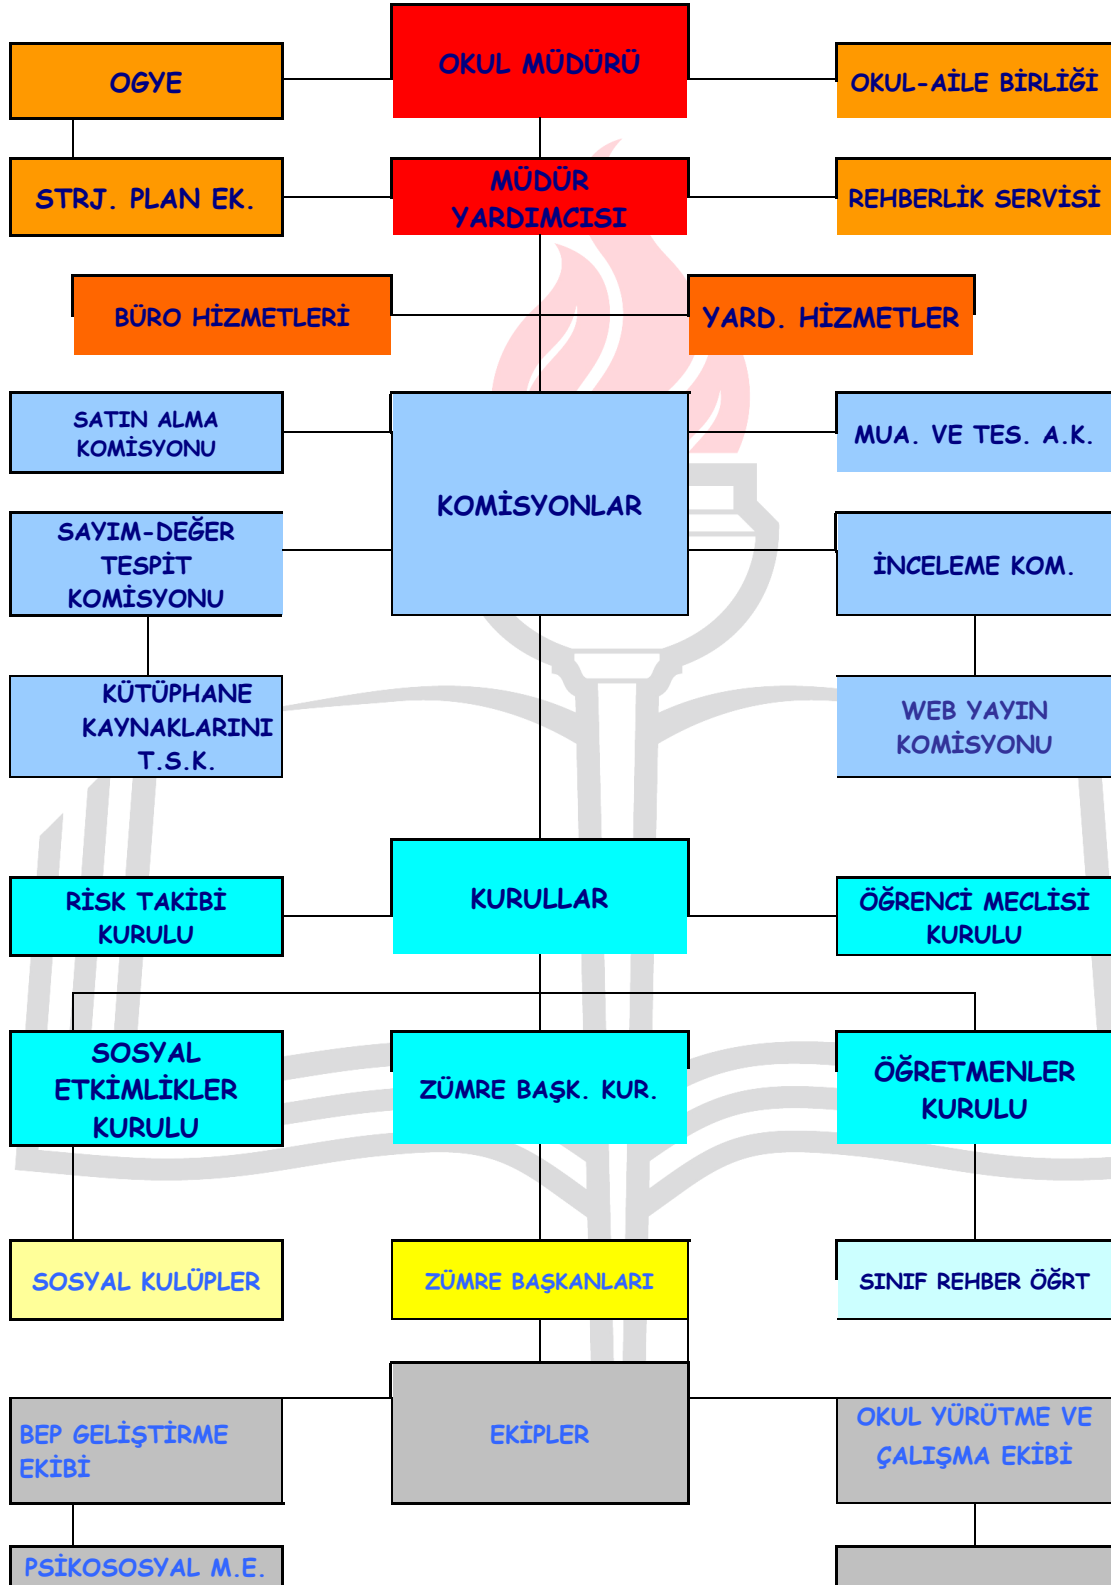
OGYE

OKUL MÜDÜRÜ

OKUL-AİLE BİRLİĞİ

STRJ. PLAN EK.

MÜDÜR YARDIMCISI

REHBERLİK SERVİSİ

BÜRO HİZMETLERİ

YARD. HİZMETLER

SATIN ALMA KOMİSYONU

KOMİSYONLAR

MUA. VE TES. A.K.

SAYIM-DEĞER TESPİT KOMİSYONU

İNCELEME KOM.

KÜTÜPHANE KAYNAKLARINI T.S.K.

WEB YAYIN KOMİSYONU

RİSK TAKİBİ KURULU

KURULLAR

ÖĞRENCİ MECLİSİ KURULU

SOSYAL ETKİMLİKLER KURULU

ZÜMRE BAŞK. KUR.

ÖĞRETMENLER KURULU

SOSYAL KULÜPLER

ZÜMRE BAŞKANLARI

SINIF REHBER ÖĞRT

BEP GELİŞTİRME EKİBİ

EKİPLER

OKUL YÜRÜTME VE ÇALIŞMA EKİBİ

PSİKOSOSYAL M.E.